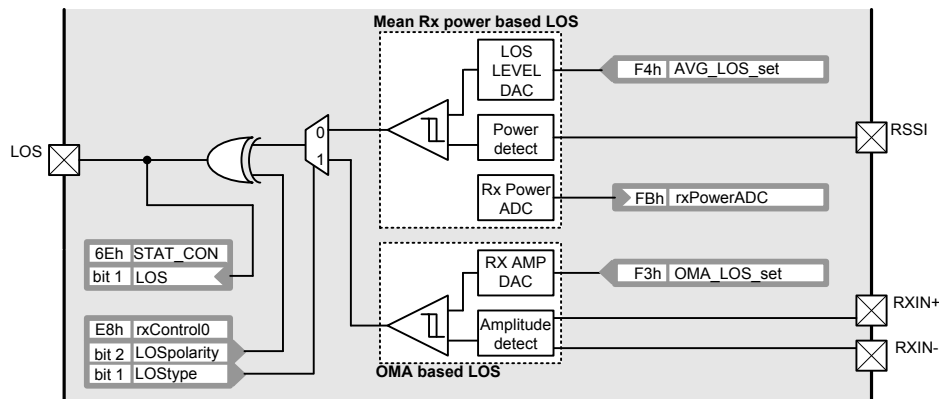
Mean Rx power based LOS

LOS LEVEL DAC

F4h AVG_LOS_set

Power detect

RSSI

LOS

0

1

Rx Power ADC

FBh rxPowerADC

6Eh STAT_CON
bit 1 LOS

RX AMP DAC

F3h OMA_LOS_set

RXIN+

E8h rxControl0
bit 2 LOSpolarity
bit 1 LOStype

Amplitude detect

RXIN-

OMA based LOS